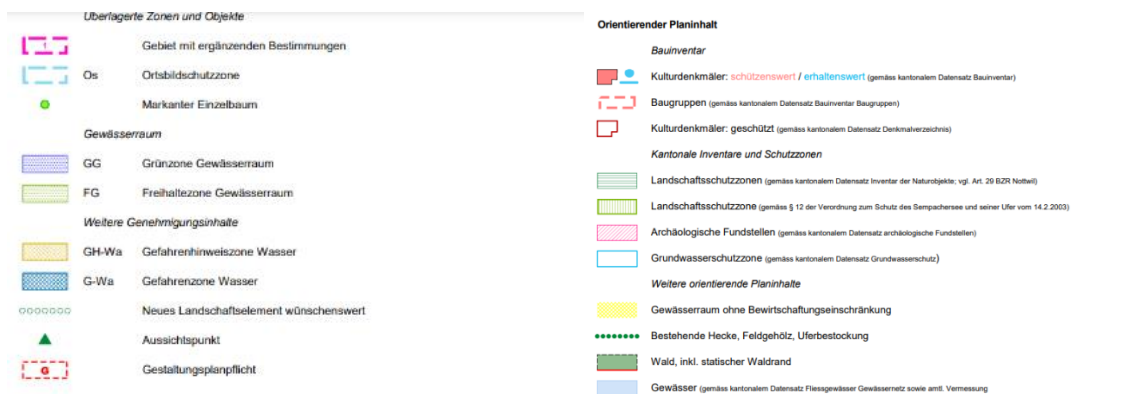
Überlagerte Zonen und Objekte

1 Gebiet mit ergänzenden Bestimmungen

Os Ortsbildschutzzone

Markanter Einzelbaum

Gewässerraum

GG Grünzone Gewässerraum

FG Freihaltezone Gewässerraum

Weitere Genehmigungsinhalte

GH-Wa Gefahrenhinweiszone Wasser

G-Wa Gefahrenzone Wasser

Neues Landschaftselement wünschenswert

Aussichtspunkt

G Gestaltungsplanpflicht

Orientierender Planinhalt

Bauinventar

Kulturdenkmäler: schützenswert / erhaltenswert (gemäss kantonalem Datensatz Bauinventar)

Baugruppen (gemäss kantonalem Datensatz Bauinventar Baugruppen)

Kulturdenkmäler: geschützt (gemäss kantonalem Datensatz Denkmalverzeichnis)

Kantonale Inventare und Schutzzonen

Landschaftsschutzzonen (gemäss kantonalem Datensatz Inventar der Naturobjekte; vgl. Art. 29 BZR Nottwil)

Landschaftsschutzzone (gemäss § 12 der Verordnung zum Schutz des Sempachersee und seiner Ufer vom 14.2.2003)

Archäologische Fundstellen (gemäss kantonalem Datensatz archäologische Fundstellen)

Grundwasserschutzzone (gemäss kantonalem Datensatz Grundwasserschutz)

Weitere orientierende Planinhalte

Gewässerraum ohne Bewirtschaftungseinschränkung

Bestehende Hecke, Feldgehölz, Uferbestockung

Wald, inkl. statischer Waldrand

Gewässer (gemäss kantonalem Datensatz Fliessgewässer Gewässernetz sowie amtl. Vermessung